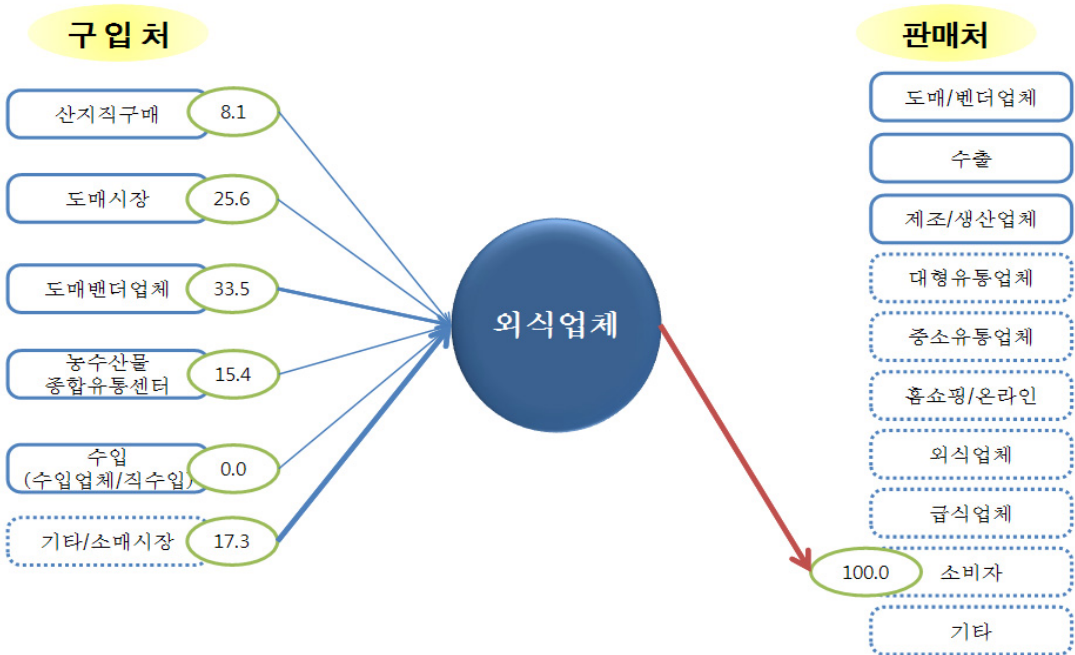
구 입 처

산지직구매 8.1

도매시장 25.6

도매밴더업체 33.5

농수산물 종합유통센터 15.4

수입 (수입업체/직수입) 0.0

기타/소매시장 17.3

외식업체

판매처

도매/벤더업체

수출

제조/생산업체

대형유통업체

중소유통업체

홈쇼핑/온라인

외식업체

급식업체

100.0 소비자

기타